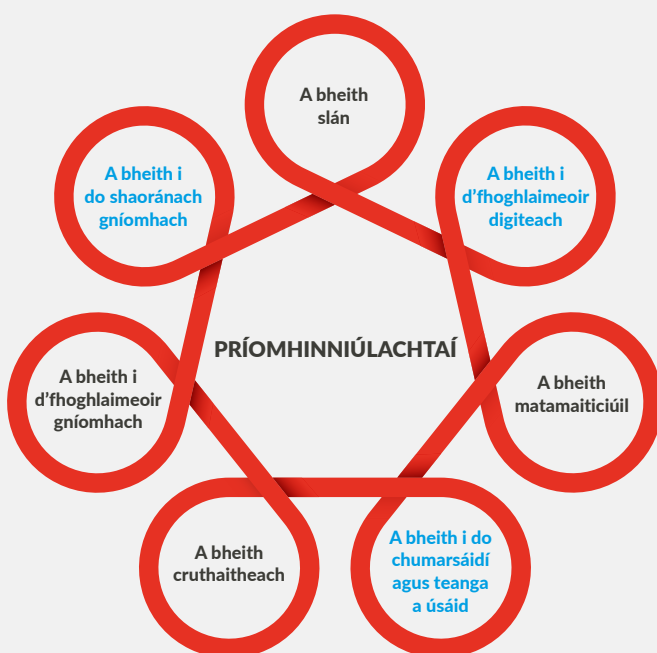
A bheith slán

A bheith i d'fhoghlaimeoir digiteach

A bheith matamaiticiúil

A bheith i do chumarsáidí agus teanga a úsáid

A bheith cruthaitheach

A bheith i d'fhoghlaimeoir gníomhach

A bheith i do shaoránach gníomhach

PRÍOMHINNIÚLACHTAÍ